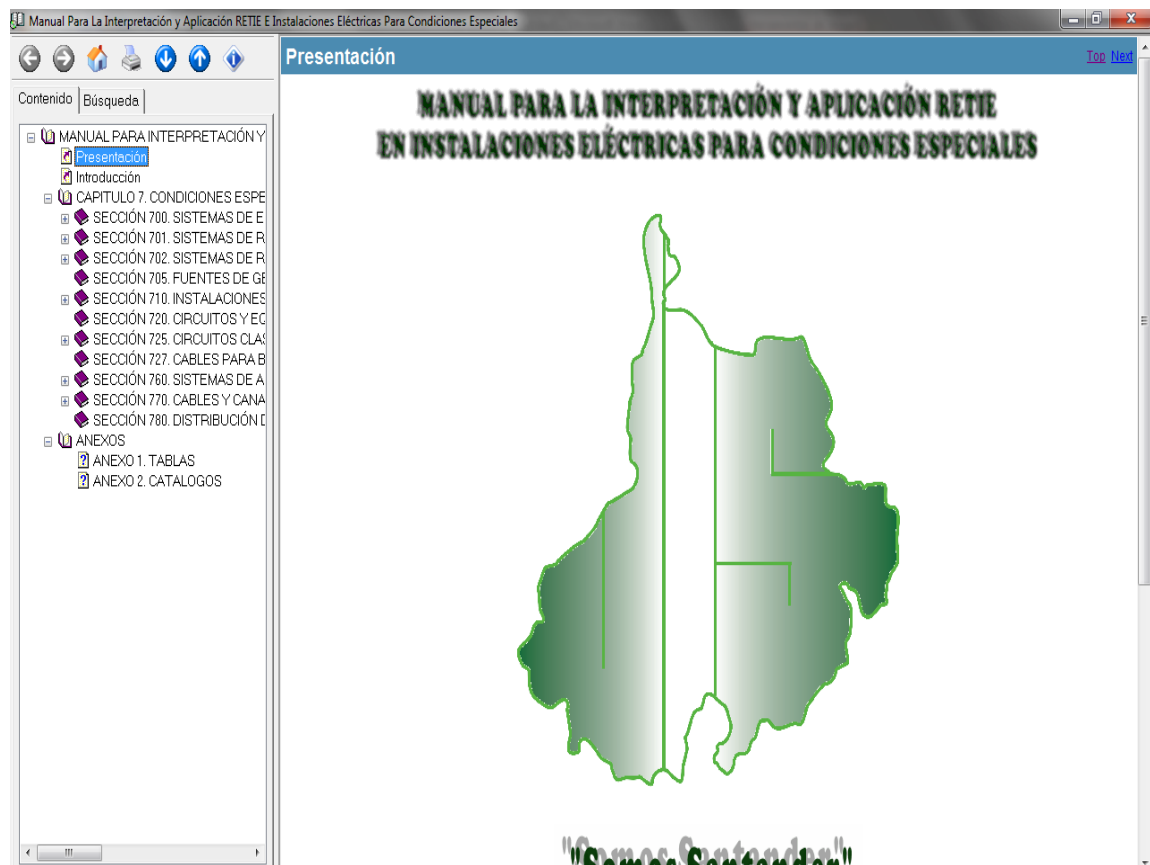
Manual Para La Interpretación y Aplicación RETIE E Instalaciones Eléctricas Para Condiciones Especiales

Contenido | Búsqueda

MANUAL PARA INTERPRETACIÓN Y
Presentación
Introducción
CAPITULO 7. CONDICIONES ESPE
SECCIÓN 700. SISTEMAS DE E
SECCIÓN 701. SISTEMAS DE R
SECCIÓN 702. SISTEMAS DE R
SECCIÓN 705. FUENTES DE GE
SECCIÓN 710. INSTALACIONES
SECCIÓN 720. CIRCUITOS Y EC
SECCIÓN 725. CIRCUITOS CLAS
SECCIÓN 727. CABLES PARA B
SECCIÓN 760. SISTEMAS DE A
SECCIÓN 770. CABLES Y CANA
SECCIÓN 780. DISTRIBUCIÓN D
ANEXOS
ANEXO 1. TABLAS
ANEXO 2. CATALOGOS

Presentación

Top Next

MANUAL PARA LA INTERPRETACIÓN Y APLICACIÓN RETIE
EN INSTALACIONES ELÉCTRICAS PARA CONDICIONES ESPECIALES

"Somos Santander"